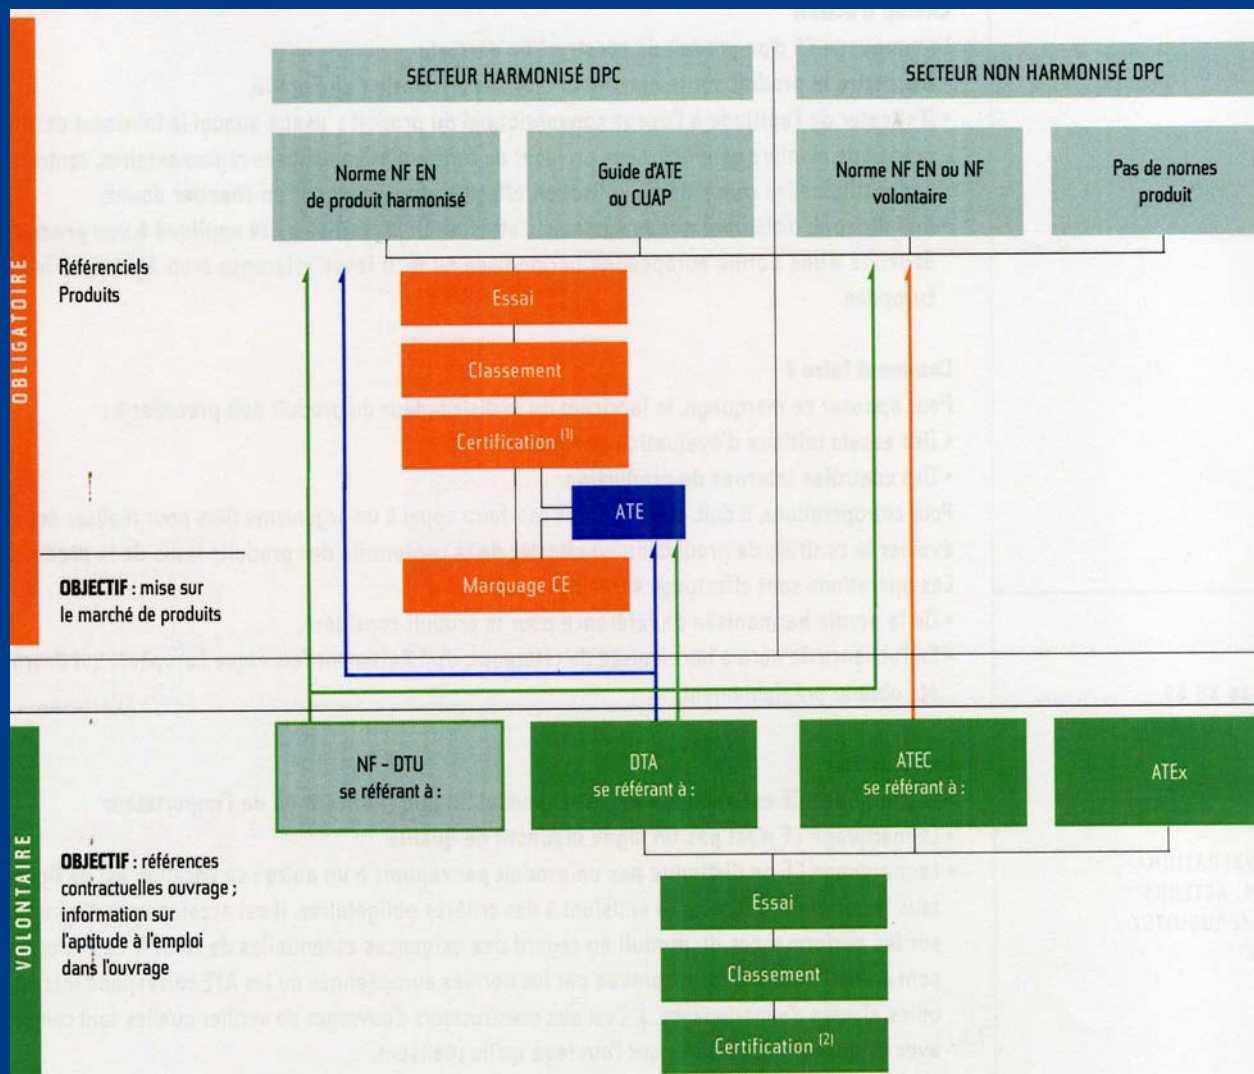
SECTEUR HARMONISÉ DPC

SECTEUR NON HARMONISÉ DPC

Norme NF EN de produit harmonisé

Guide d'ATE ou CUAP

Norme NF EN ou NF volontaire

Pas de nornes produit

OBLIGATOIRE

Référenciels Produits

Essai

Classement

Certification $^{(1)}$

ATE

Marquage CE

OBJECTIF : mise sur le marché de produits

NF - DTU se référant à :

DTA se référant à :

ATEC se référant à :

ATEx

VOLONTAIRE

OBJECTIF : références contractuelles ouvrage ; information sur l'aptitude à l'emploi dans l'ouvrage

Essai

Classement

Certification $^{(2)}$